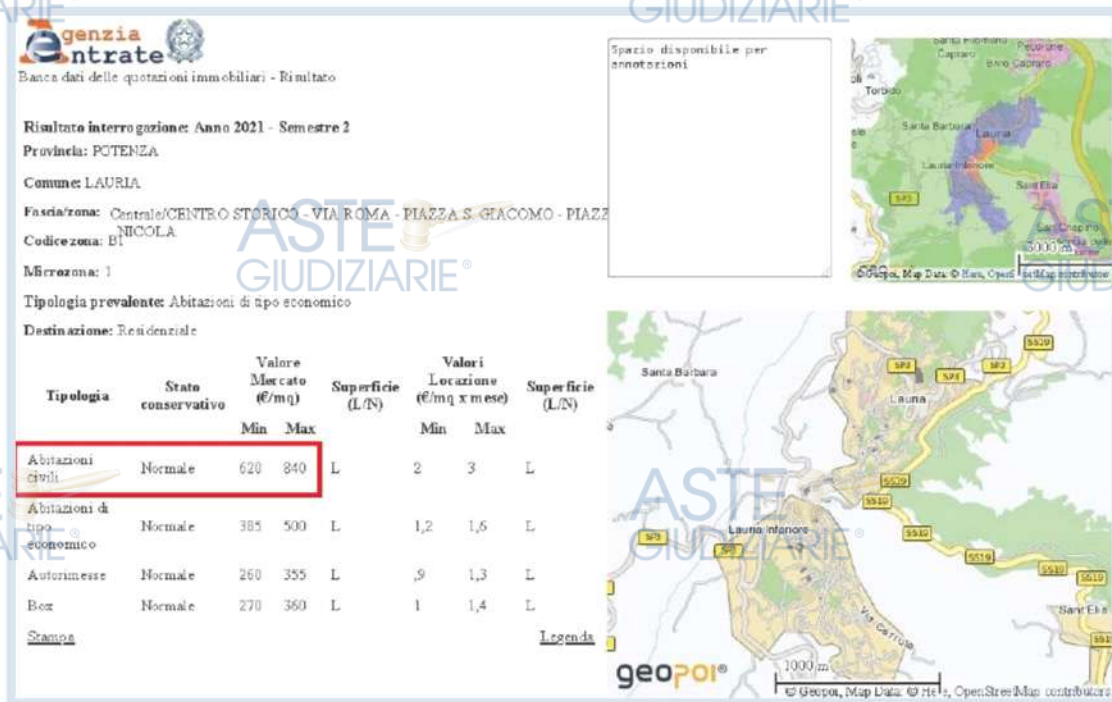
GIUDIZIARIE

Agenzia Entrate

Banca dati delle quotazioni immobiliari - Risultato

Spazio disponibile per annotazioni

Risultato interrogazione: Anno 2021 - Semestre 2

Provincia: POTENZA

Comune: LAURIA

Fascia/zona: Centrale/CENTRO STORICO - VIA ROMA - PIAZZA S. GIACOMO - PIAZZ NICOLA

Codice zona: B1

Microzona: 1

Tipologia prevalente: Abitazioni di tipo economico

Destinazione: Residenziale

ASTE GIUDIZIARIE®

| Tipologia | Stato conservativo | Valore Mercato (€/mq) Min | Valore Mercato (€/mq) Max | Superficie (L/N) | Valori Locazione (€/mq x mese) Min | Valori Locazione (€/mq x mese) Max | Superficie (L/N) |
|---|---|---|---|---|---|---|---|
| Abitazioni civili | Normale | 620 | 840 | L | 2 | 3 | L |
| Abitazioni di tipo economico | Normale | 385 | 500 | L | 1,2 | 1,6 | L |
| Autorimesse | Normale | 260 | 355 | L | ,9 | 1,3 | L |
| Box | Normale | 270 | 360 | L | 1 | 1,4 | L |

Stampa

Legenda

Capraro Fiume Capraro Torbido Santa Barbara Lauria Lauria Inferiore Sant'Elia SP3 3000 m © Geopoi, Map Data: © Here, OpenStreetMap contributors

Santa Barbara SP3 SP3 SS19 Lauria SS19 SS19 SS19 Lauria Inferiore SP3 SP3 SS19 SS19 SS19 Sant'Elia Via Cerruta

ASTE GIUDIZIARIE®

geopoi® 1000 m © Geopoi, Map Data: © Here, OpenStreetMap contributors